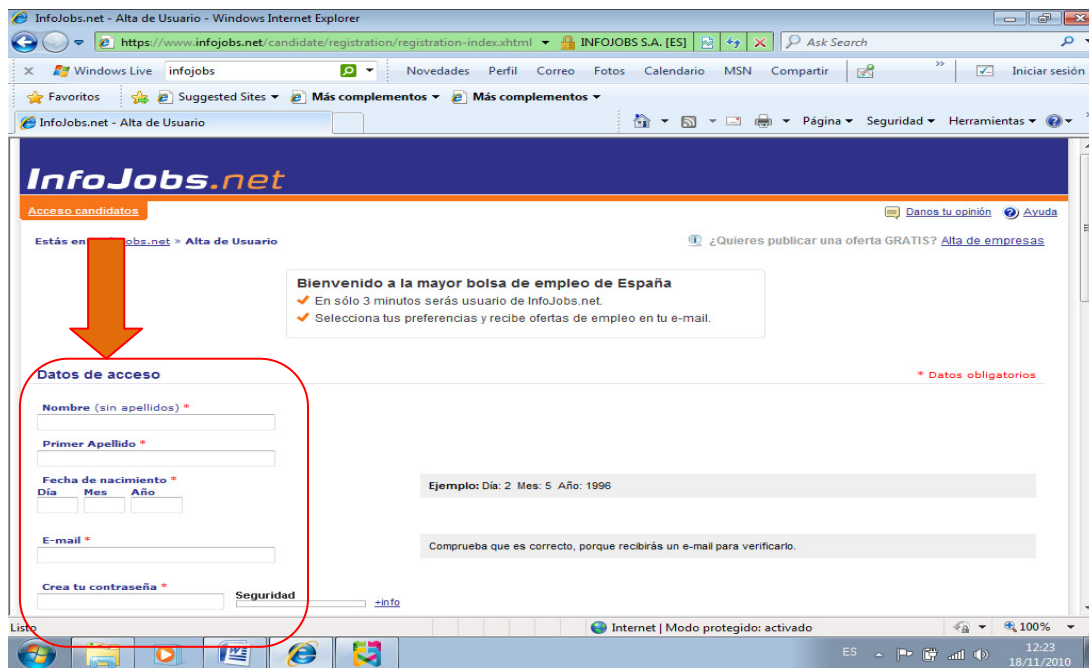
InfoJobs.net - Alta de Usuario - Windows Internet Explorer

https://www.infojobs.net/candidate/registration/registration-index.xhtml INFOJOBS S.A. [ES] Ask Search

Windows Live infojobs Novedades Perfil Correo Fotos Calendario MSN Compartir Iniciar sesión

Favoritos Suggested Sites Más complementos Más complementos

InfoJobs.net - Alta de Usuario

Página Seguridad Herramientas

InfoJobs.net

Acceso candidatos

Danos tu opinión Ayuda

Estás en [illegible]Jobs.net » Alta de Usuario

¿Quieres publicar una oferta GRATIS? Alta de empresas

Bienvenido a la mayor bolsa de empleo de España
En sólo 3 minutos serás usuario de InfoJobs.net.
Selecciona tus preferencias y recibe ofertas de empleo en tu e-mail.

Datos de acceso

* Datos obligatorios

Nombre (sin apellidos) *

Primer Apellido *

Fecha de nacimiento *
Día Mes Año

Ejemplo: Día: 2 Mes: 5 Año: 1996

E-mail *

Comprueba que es correcto, porque recibirás un e-mail para verificarlo.

Crea tu contraseña *

Seguridad +info

Listo

Internet | Modo protegido: activado

100%

ES

12:23
18/11/2010